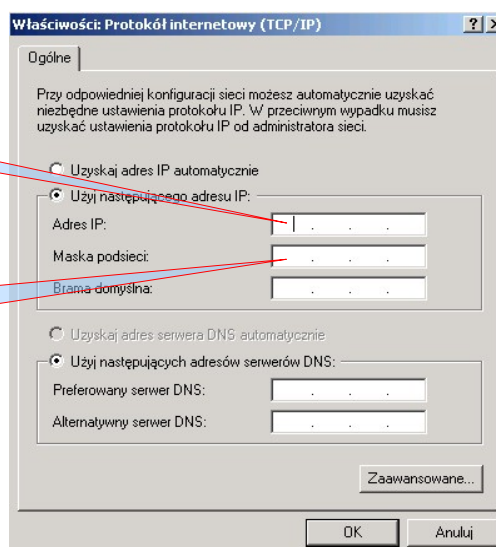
Właściwości: Protokół internetowy (TCP/IP)

?

X

Ogólne

Przy odpowiedniej konfiguracji sieci możesz automatycznie uzyskać niezbędne ustawienia protokołu IP. W przeciwnym wypadku musisz uzyskać ustawienia protokołu IP od administratora sieci.

Uzyskaj adres IP automatycznie

Użyj następującego adresu IP:

Adres IP:

Maska podsieci:

Brama domyślna:

Uzyskaj adres serwera DNS automatycznie

Użyj następujących adresów serwerów DNS:

Preferowany serwer DNS:

Alternatywny serwer DNS:

Zaawansowane...

OK

Anuluj